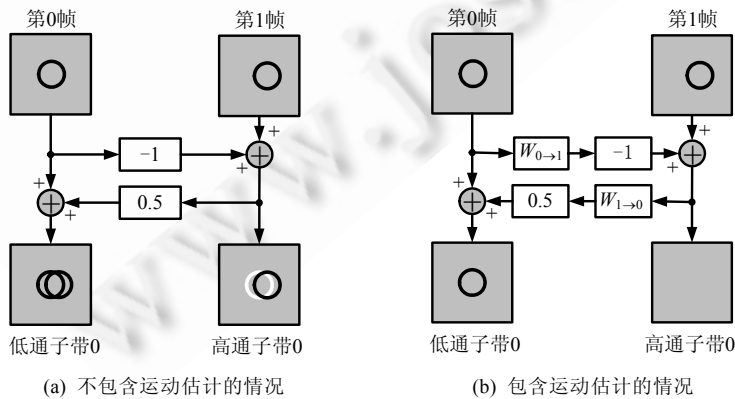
第0帧

第1帧

+

−1

+

+

0.5

+

低通子带0

高通子带0

(a) 不包含运动估计的情况

第0帧

第1帧

$W_{0\to1}$

−1

+

+

+

0.5

$W_{1\to0}$

+

低通子带0

高通子带0

(b) 包含运动估计的情况

www.jos.org.cn